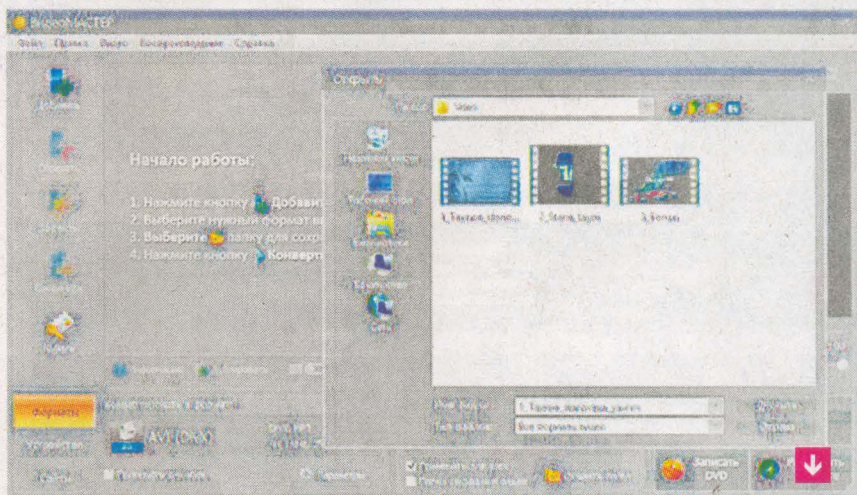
ВидеоМАСТЕР
Файл Правка Видео Воспроизведение Справка
Добавить
Открыть
Начало работы:
1. Нажмите кнопку Добавит
2. Выберите нужный формат в
3. Выберите папку для сохр
4. Нажмите кнопку Конверт
Открыть
Video
1_Таджик_горно...
2_Бланк_Видео
3_Бичан
Форматы
AVI (DivX)
Устройства
Записать DVD